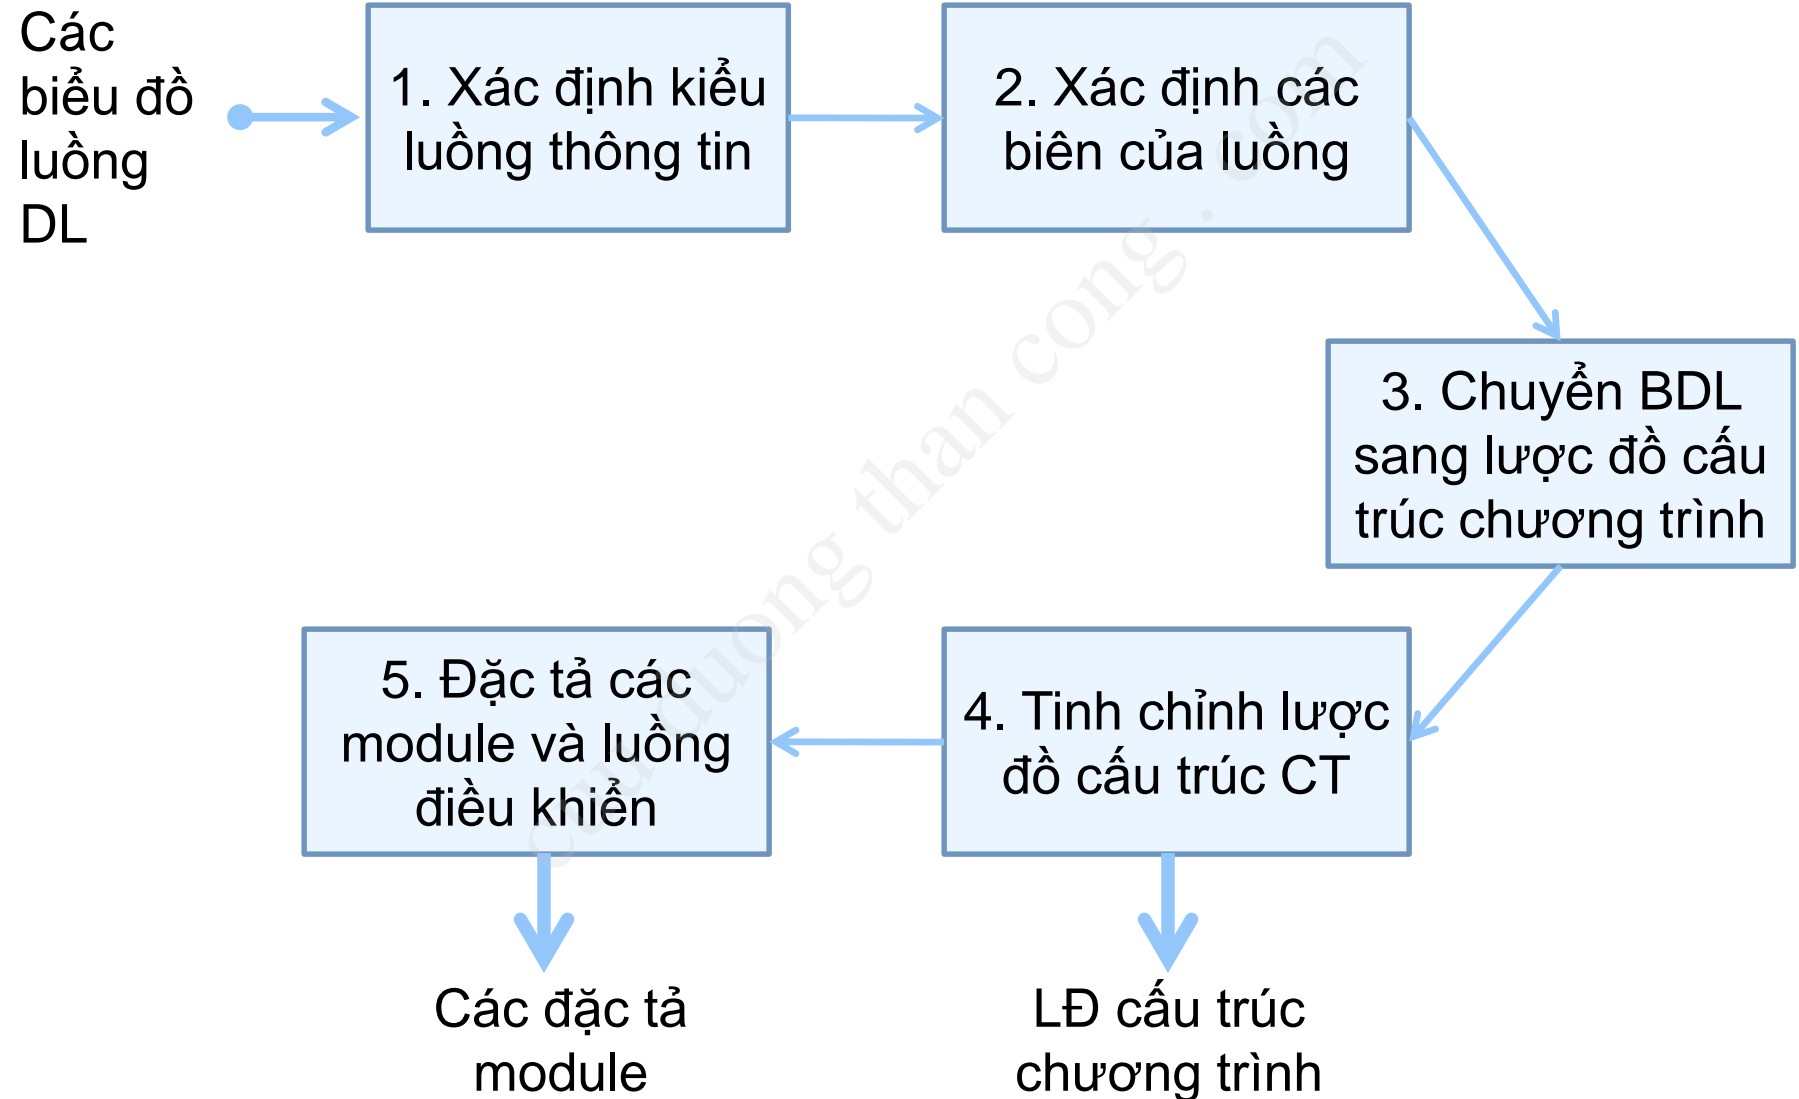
Các biểu đồ luồng DL

1. Xác định kiểu luồng thông tin

2. Xác định các biên của luồng

3. Chuyển BDL sang lược đồ cấu trúc chương trình

4. Tinh chỉnh lược đồ cấu trúc CT

5. Đặc tả các module và luồng điều khiển

Các đặc tả module

LĐ cấu trúc chương trình

cuuduongthancong.com